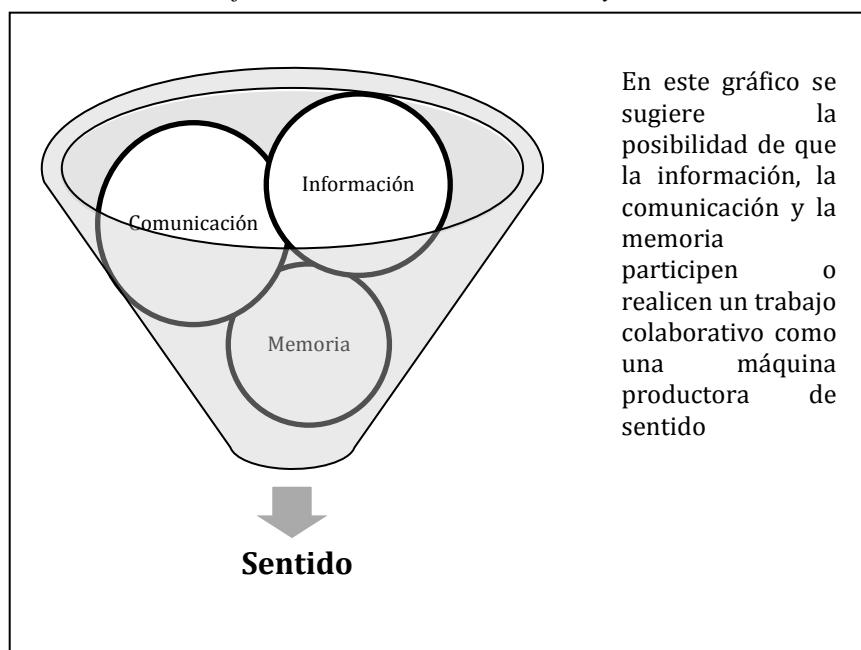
Información

Comunicación

Memoria

Sentido

En este gráfico se sugiere la posibilidad de que la información, la comunicación y la memoria participen o realicen un trabajo colaborativo como una máquina productora de sentido